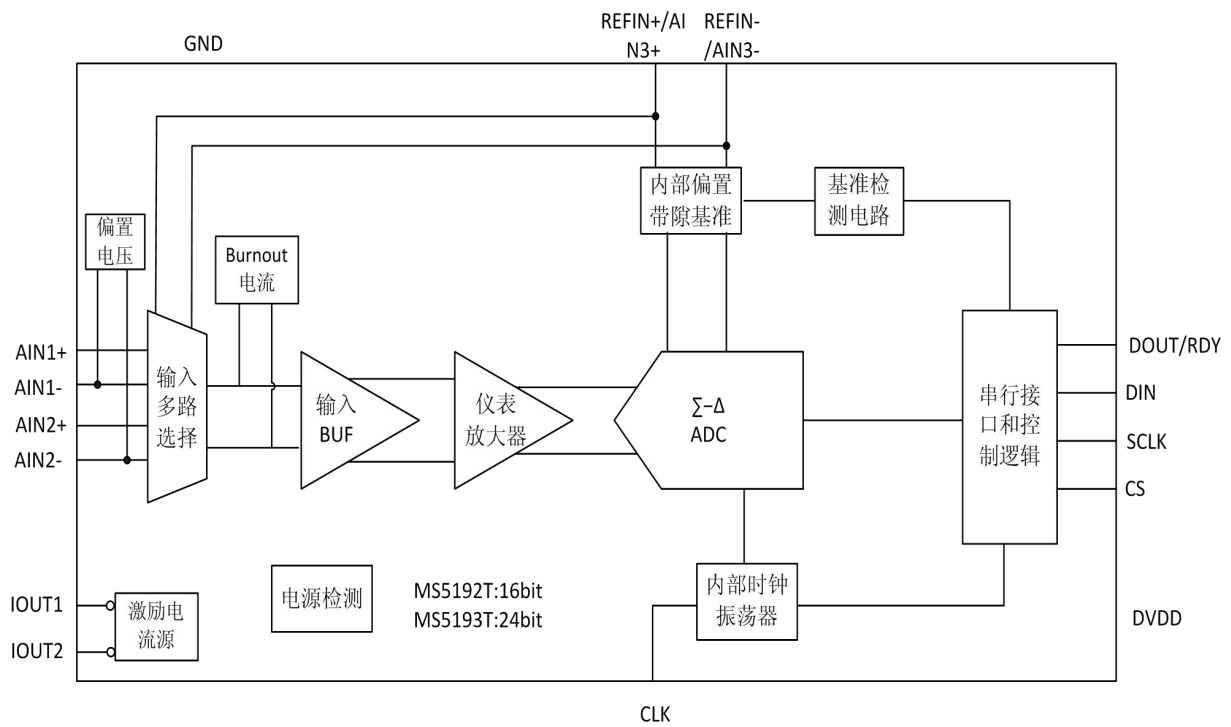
REFIN+/AIN3+
REFIN-/AIN3-
GND

内部偏置带隙基准
基准检测电路

偏置电压
Burnout电流

AIN1+
AIN1-
AIN2+
AIN2-

输入多路选择
输入BUF
仪表放大器
∑-Δ ADC
串行接口和控制逻辑

DOUT/RDY
DIN
SCLK
CS

电源检测
MS5192T:16bit
MS5193T:24bit
内部时钟振荡器

IOUT1
IOUT2
激励电流源

DVDD
CLK